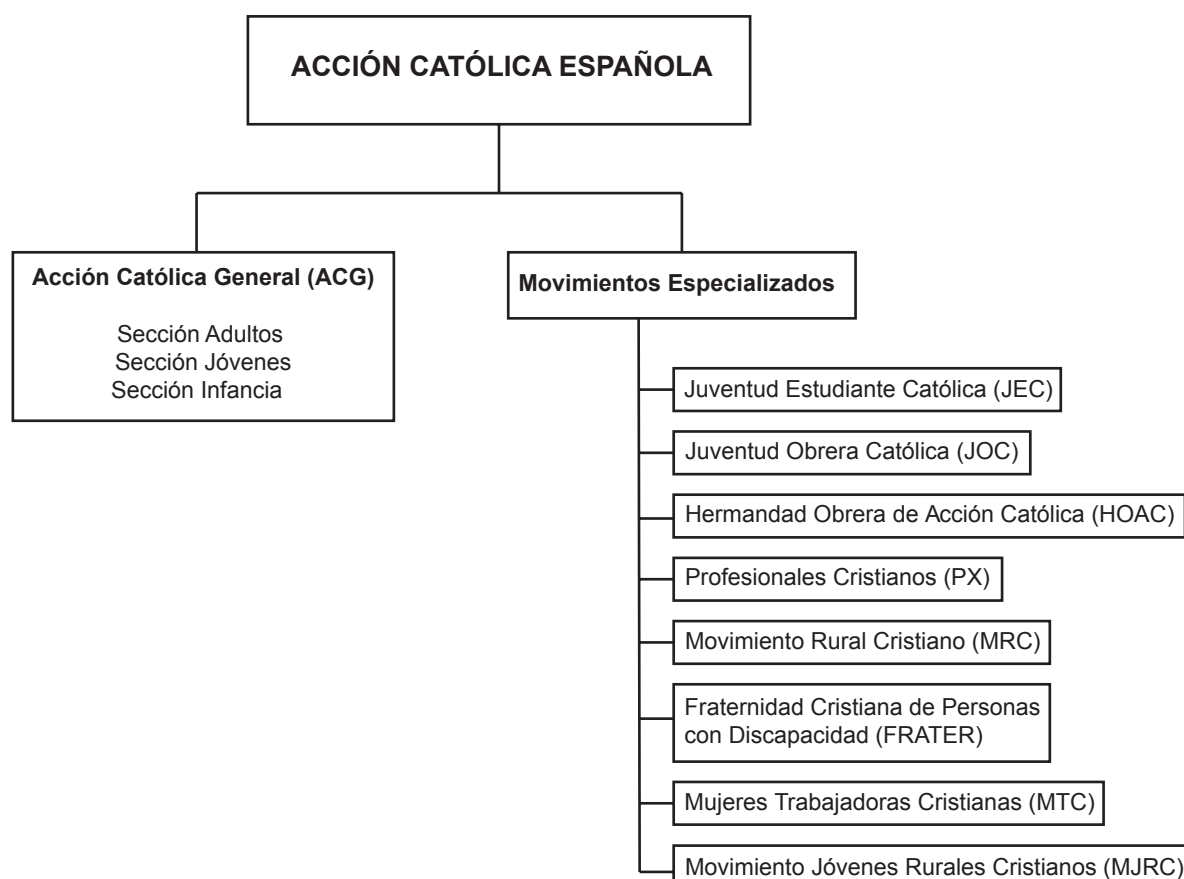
ACCIÓN CATÓLICA ESPAÑOLA

Acción Católica General (ACG)

Sección Adultos
Sección Jóvenes
Sección Infancia

Movimientos Especializados

Juventud Estudiante Católica (JEC)

Juventud Obrera Católica (JOC)

Hermandad Obrera de Acción Católica (HOAC)

Profesionales Cristianos (PX)

Movimiento Rural Cristiano (MRC)

Fraternidad Cristiana de Personas con Discapacidad (FRATER)

Mujeres Trabajadoras Cristianas (MTC)

Movimiento Jóvenes Rurales Cristianos (MJRC)